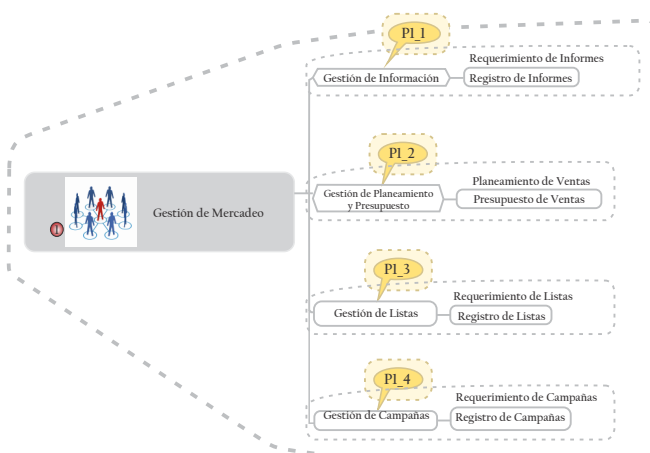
Gestión de Mercadeo

PI_1
Gestión de Información
Requerimiento de Informes
Registro de Informes

PI_2
Gestión de Planeamiento y Presupuesto
Planeamiento de Ventas
Presupuesto de Ventas

PI_3
Gestión de Listas
Requerimiento de Listas
Registro de Listas

PI_4
Gestión de Campañas
Requerimiento de Campañas
Registro de Campañas